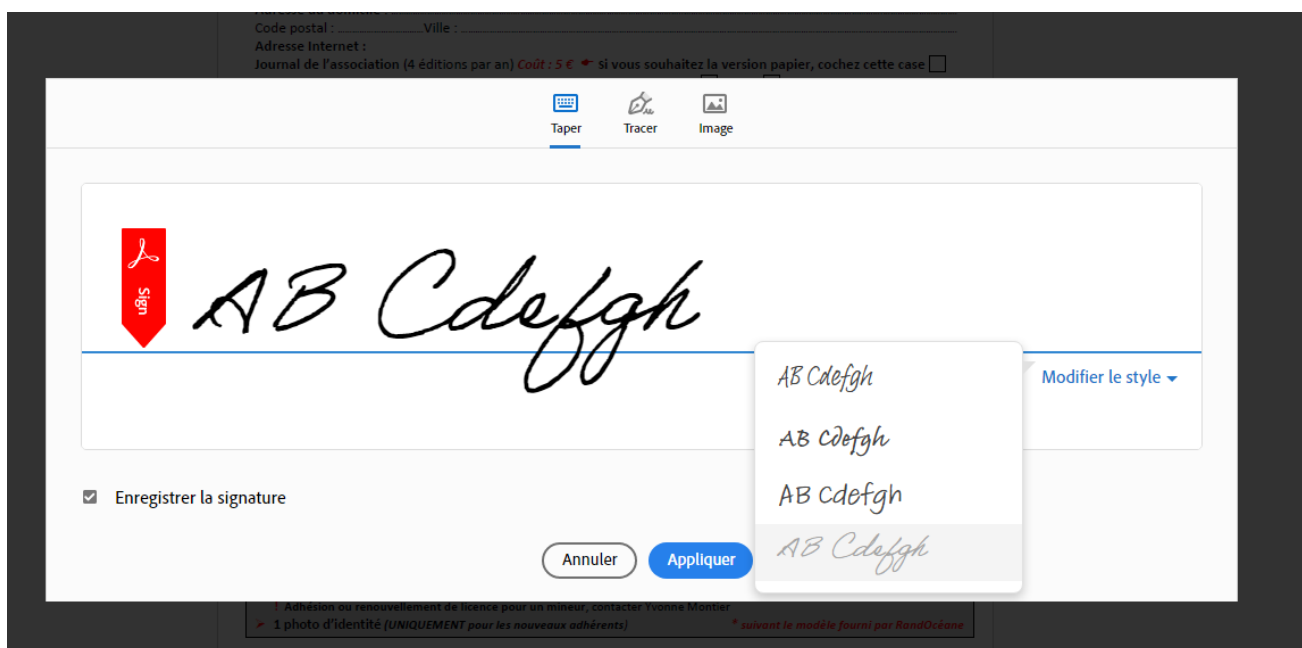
Code postal : ..................Ville : ..................
Adresse Internet :
Journal de l'association (4 éditions par an) Coût : 5 € si vous souhaitez la version papier, cochez cette case

Taper
Tracer
Image

Sign

AB Cdefgh

Modifier le style

AB Cdefgh
AB Cdefgh
AB Cdefgh
AB Cdefgh

Enregistrer la signature

Annuler
Appliquer

! Adhésion ou renouvellement de licence pour un mineur, contacter Yvonne Montier
1 photo d'identité (UNIQUEMENT pour les nouveaux adhérents) * suivant le modèle fourni par RandOcéane